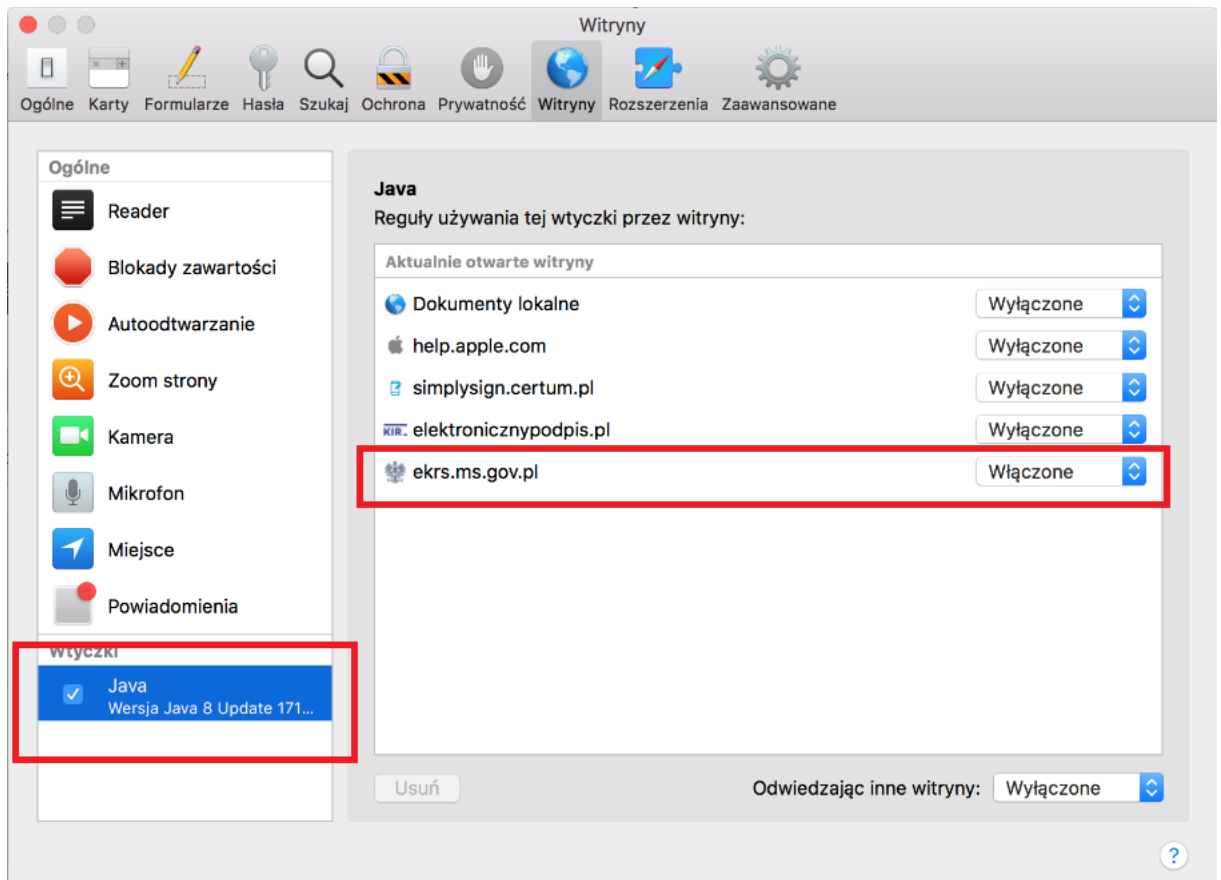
Witryny

Ogólne Karty Formularze Hasła Szukaj Ochrona Prywatność Witryny Rozszerzenia Zaawansowane

Ogólne
Reader
Blokady zawartości
Autoodtwarzanie
Zoom strony
Kamera
Mikrofon
Miejsce
Powiadomienia
Wtyczki
Java
Wersja Java 8 Update 171...

Java
Reguły używania tej wtyczki przez witryny:

Aktualnie otwarte witryny
Dokumenty lokalne Wyłączone
help.apple.com Wyłączone
simplysign.certum.pl Wyłączone
KIR. elektronicznypodpis.pl Wyłączone
ekrs.ms.gov.pl Włączone

Usuń
Odwiedzając inne witryny: Wyłączone

?